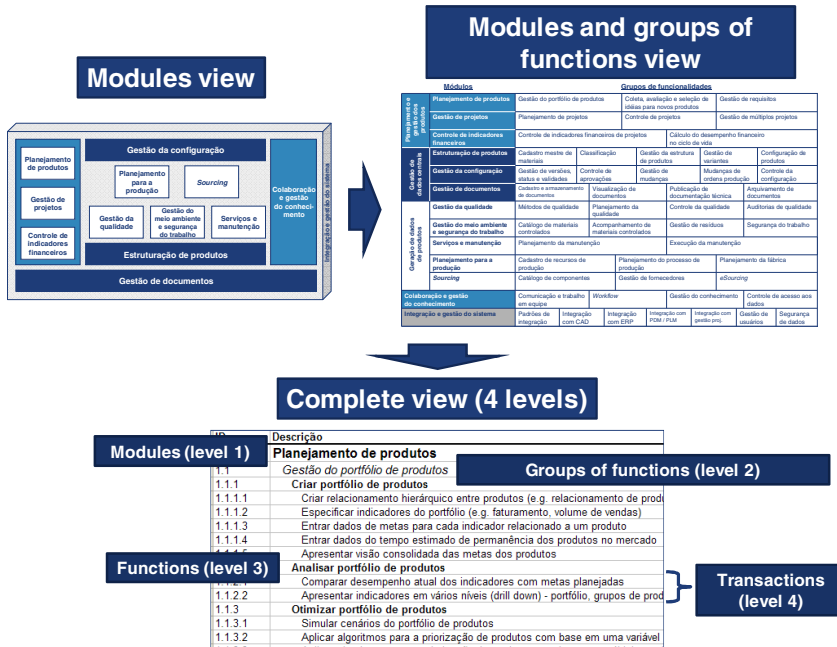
Modules view

Gestão da configuração

Planejamento de produtos

Gestão de projetos

Controle de indicadores financeiros

Planejamento para a produção

Sourcing

Gestão da qualidade

Gestão do meio ambiente e segurança do trabalho

Serviços e manutenção

Estruturação de produtos

Colaboração e gestão do conhecimento

Integração e gestão do sistema

Gestão de documentos

Modules and groups of functions view

| Módulos | | Grupos de funcionalidades | | | | |
|---|---|---|---|---|---|---|
| Planejamento e gestão dos produtos | Planejamento de produtos | Gestão do portfólio de produtos | Coleta, avaliação e seleção de idéias para novos produtos | Gestão de requisitos | | |
| | Gestão de projetos | Planejamento de projetos | Controle de projetos | Gestão de múltiplos projetos | | |
| | Controle de indicadores financeiros | Controle de indicadores financeiros de projetos | Cálculo do desempenho financeiro no ciclo de vida | | | |
| Gestão de dados técnicos | Estruturação de produtos | Cadastro mestre de materiais | Classificação | Gestão da estrutura de produtos | Gestão de variantes | Configuração de produtos |
| | Gestão da configuração | Gestão de versões, status e validades | Controle de aprovações | Gestão de mudanças | Mudanças de ordens produção | Controle da configuração |
| | Gestão de documentos | Cadastro e armazenamento de documentos | Visualização de documentos | Publicação de documentação técnica | Arquivamento de documentos | |
| Geração de dados de produtos | Gestão da qualidade | Métodos de qualidade | Planejamento da qualidade | Controle da qualidade | Auditorias de qualidade | |
| | Gestão do meio ambiente e segurança do trabalho | Catálogo de materiais controlados | Acompanhamento de materiais controlados | Gestão de resíduos | Segurança do trabalho | |
| | Serviços e manutenção | Planejamento da manutenção | Execução da manutenção | | | |
| | Planejamento para a produção | Cadastro de recursos de produção | Planejamento do processo de produção | Planejamento da fábrica | | |
| | Sourcing | Catálogo de componentes | Gestão de fornecedores | eSourcing | | |
| Colaboração e gestão do conhecimento | | Comunicação e trabalho em equipe | Workflow | Gestão do conhecimento | Controle de acesso aos dados | |
| Integração e gestão do sistema | | Padrões de integração | Integração com CAD | Integração com ERP | Integração com PDM / PLM | Integração com gestão proj. | Gestão de usuários | Segurança de dados |

Complete view (4 levels)

Modules (level 1)

Groups of functions (level 2)

Functions (level 3)

Transactions (level 4)

| ID | Descrição |
|---|---|
| 1 | Planejamento de produtos |
| 1.1 | Gestão do portfólio de produtos |
| 1.1.1 | Criar portfólio de produtos |
| 1.1.1.1 | Criar relacionamento hierárquico entre produtos (e.g. relacionamento de produ |
| 1.1.1.2 | Especificar indicadores do portfólio (e.g. faturamento, volume de vendas) |
| 1.1.1.3 | Entrar dados de metas para cada indicador relacionado a um produto |
| 1.1.1.4 | Entrar dados do tempo estimado de permanência dos produtos no mercado |
| 1.1.1.5 | Apresentar visão consolidada das metas dos produtos |
| 1.1.2 | Analisar portfólio de produtos |
| 1.1.2.1 | Comparar desempenho atual dos indicadores com metas planejadas |
| 1.1.2.2 | Apresentar indicadores em vários níveis (drill down) - portfólio, grupos de prod |
| 1.1.3 | Otimizar portfólio de produtos |
| 1.1.3.1 | Simular cenários do portfólio de produtos |
| 1.1.3.2 | Aplicar algoritmos para a priorização de produtos com base em uma variável |